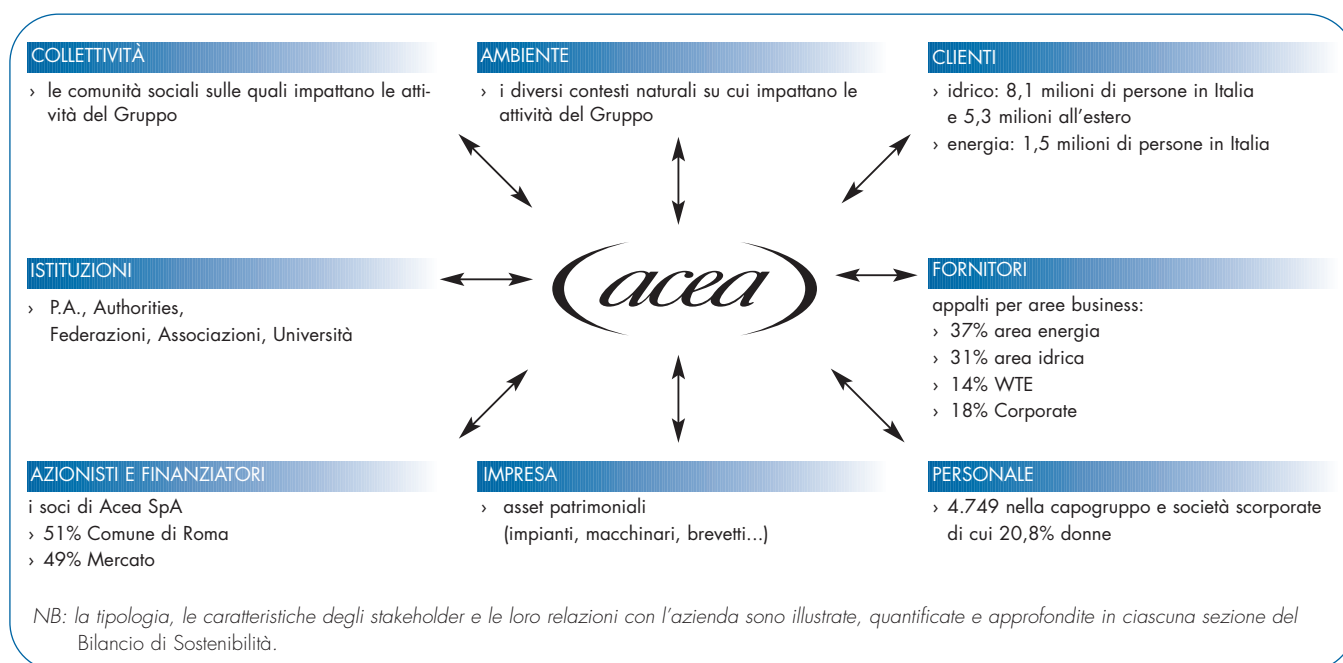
COLLETTIVITÀ

› le comunità sociali sulle quali impattano le attività del Gruppo

AMBIENTE

› i diversi contesti naturali su cui impattano le attività del Gruppo

CLIENTI

› idrico: 8,1 milioni di persone in Italia e 5,3 milioni all'estero
› energia: 1,5 milioni di persone in Italia

ISTITUZIONI

› P.A., Authorities, Federazioni, Associazioni, Università

acea

FORNITORI

appalti per aree business:
› 37% area energia
› 31% area idrica
› 14% WTE
› 18% Corporate

AZIONISTI E FINANZIATORI

i soci di Acea SpA
› 51% Comune di Roma
› 49% Mercato

IMPRESA

› asset patrimoniali (impianti, macchinari, brevetti...)

PERSONALE

› 4.749 nella capogruppo e società scorporate di cui 20,8% donne

NB: la tipologia, le caratteristiche degli stakeholder e le loro relazioni con l'azienda sono illustrate, quantificate e approfondite in ciascuna sezione del Bilancio di Sostenibilità.